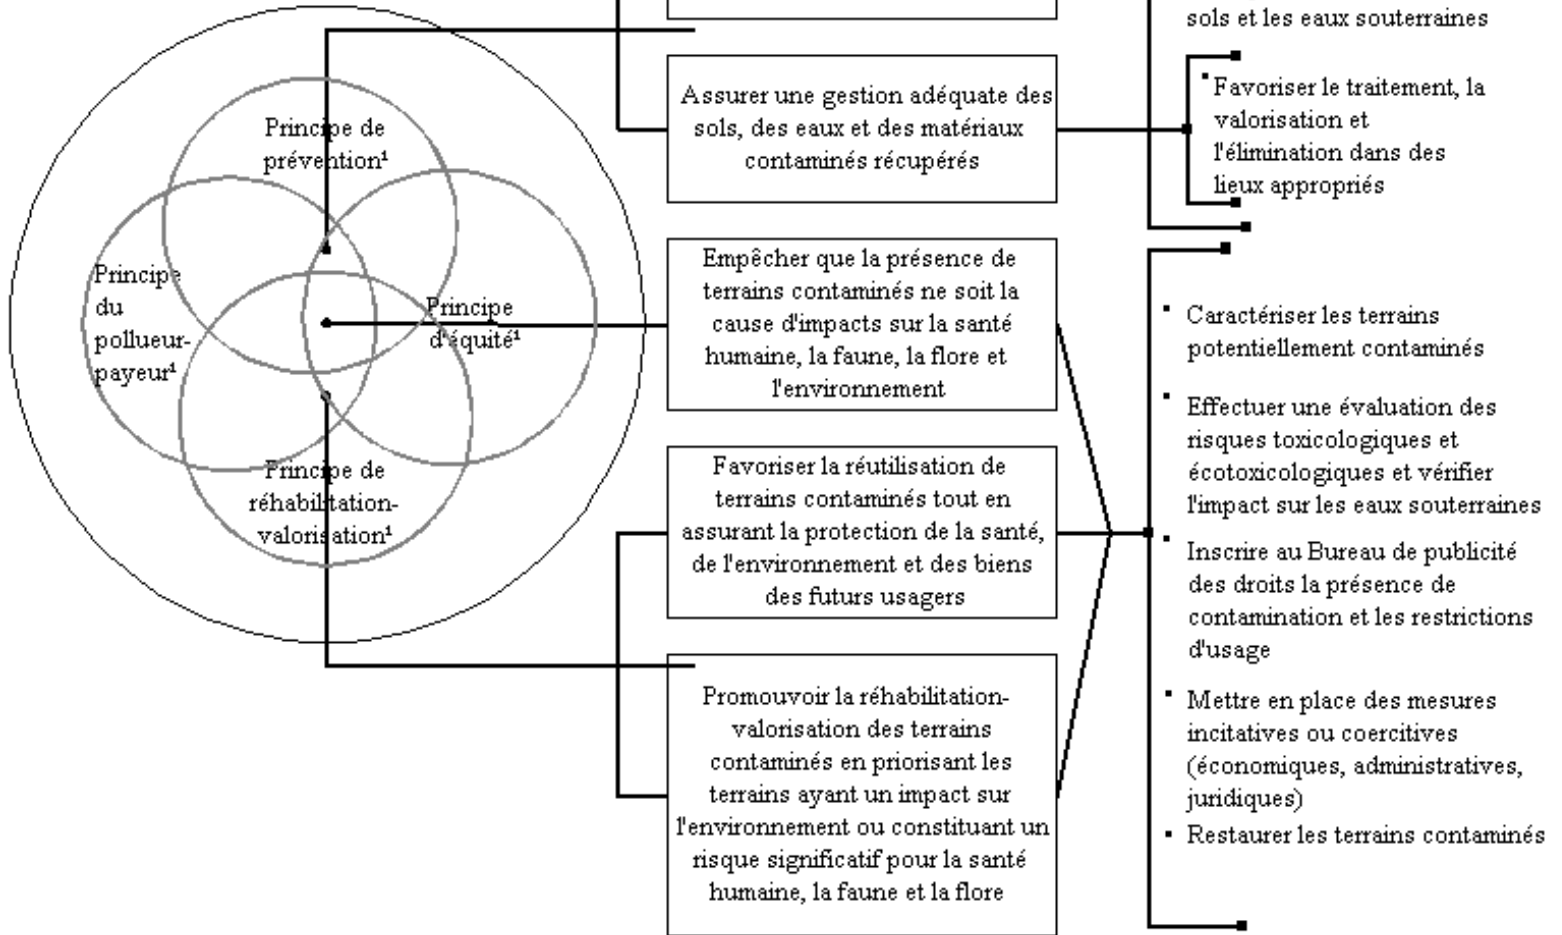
Principe de prévention¹

Principe du pollueur-payeur¹

Principe d'équité¹

Principe de réhabilitation-valorisation¹

Assurer une gestion adéquate des sols, des eaux et des matériaux contaminés récupérés

Empêcher que la présence de terrains contaminés ne soit la cause d'impacts sur la santé humaine, la faune, la flore et l'environnement

Favoriser la réutilisation de terrains contaminés tout en assurant la protection de la santé, de l'environnement et des biens des futurs usagers

Promouvoir la réhabilitation-valorisation des terrains contaminés en priorisant les terrains ayant un impact sur l'environnement ou constituant un risque significatif pour la santé humaine, la faune et la flore

sols et les eaux souterraines

Favoriser le traitement, la valorisation et l'élimination dans des lieux appropriés

Caractériser les terrains potentiellement contaminés

Effectuer une évaluation des risques toxicologiques et écotoxicologiques et vérifier l'impact sur les eaux souterraines

Inscrire au Bureau de publicité des droits la présence de contamination et les restrictions d'usage

Mettre en place des mesures incitatives ou coercitives (économiques, administratives, juridiques)

Restaurer les terrains contaminés